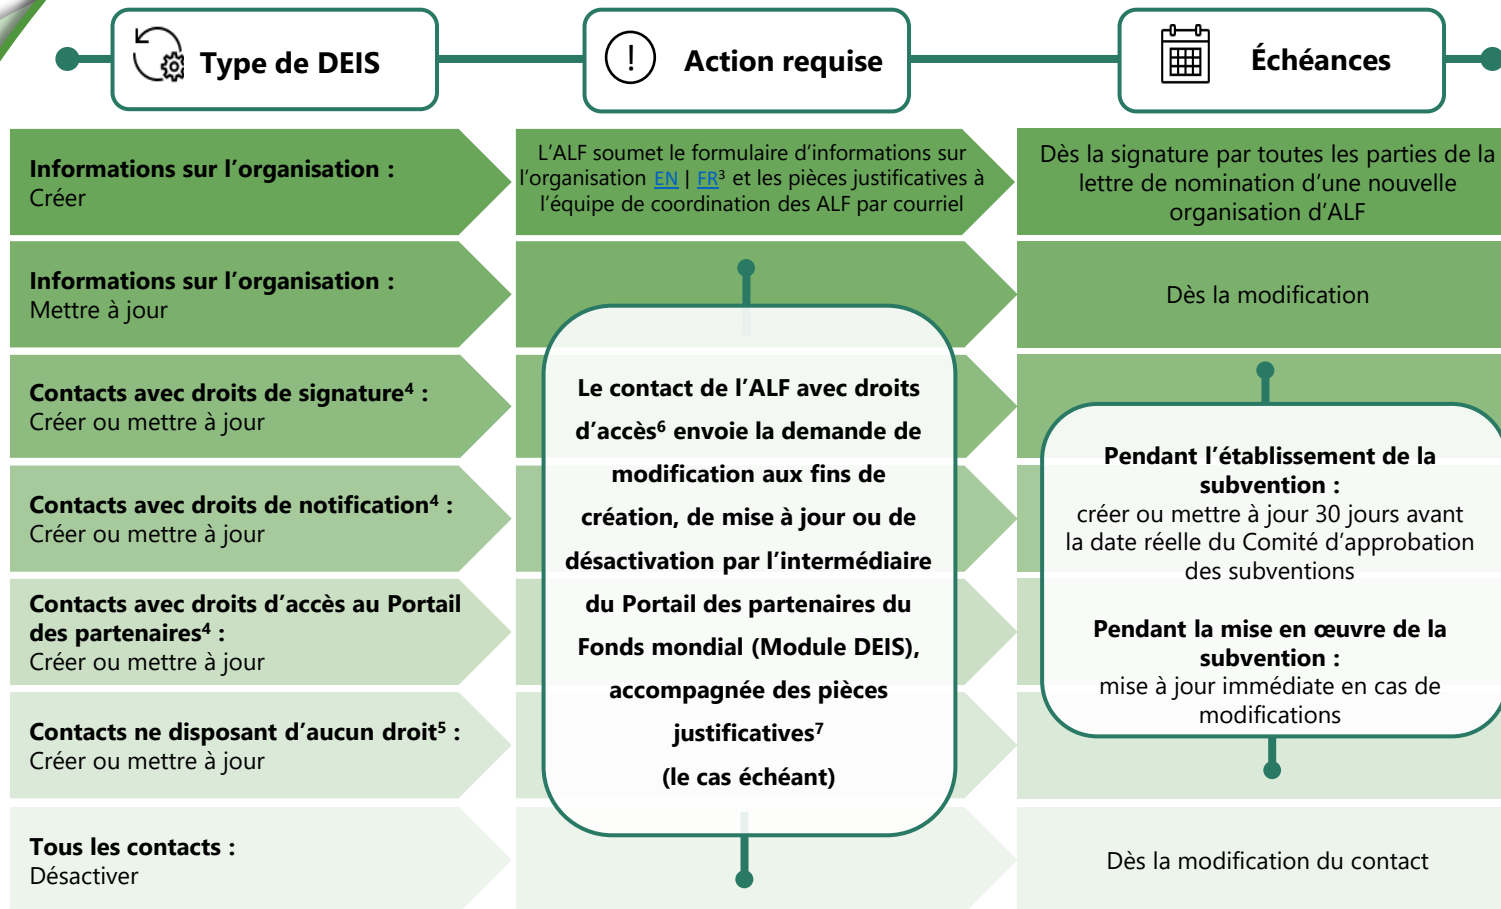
Type de DEIS

Action requise

Échéances

**Informations sur l'organisation :** Créer

L'ALF soumet le formulaire d'informations sur l'organisation EN | FR$^3$ et les pièces justificatives à l'équipe de coordination des ALF par courriel

Dès la signature par toutes les parties de la lettre de nomination d'une nouvelle organisation d'ALF

**Informations sur l'organisation :** Mettre à jour

Dès la modification

**Contacts avec droits de signature$^4$ :** Créer ou mettre à jour

**Contacts avec droits de notification$^4$ :** Créer ou mettre à jour

**Contacts avec droits d'accès au Portail des partenaires$^4$ :** Créer ou mettre à jour

**Contacts ne disposant d'aucun droit$^5$ :** Créer ou mettre à jour

**Le contact de l'ALF avec droits d'accès$^6$ envoie la demande de modification aux fins de création, de mise à jour ou de désactivation par l'intermédiaire du Portail des partenaires du Fonds mondial (Module DEIS), accompagnée des pièces justificatives$^7$ (le cas échéant)**

**Pendant l'établissement de la subvention :** créer ou mettre à jour 30 jours avant la date réelle du Comité d'approbation des subventions

**Pendant la mise en œuvre de la subvention :** mise à jour immédiate en cas de modifications

**Tous les contacts :** Désactiver

Dès la modification du contact